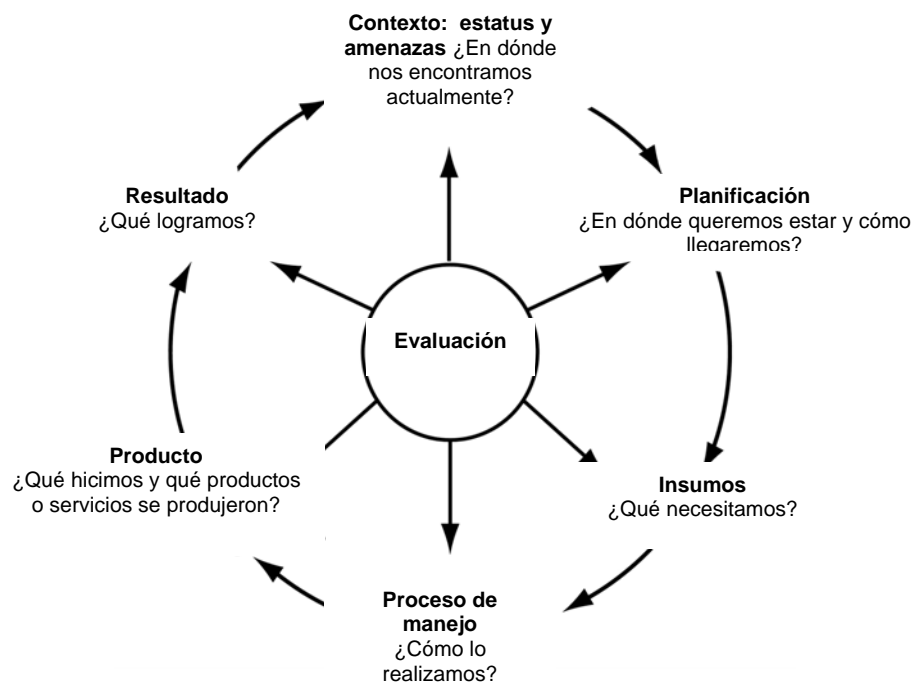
**Contexto: estatus y amenazas** ¿En dónde nos encontramos actualmente?

**Planificación**
¿En dónde queremos estar y cómo llegaremos?

**Insumos**
¿Qué necesitamos?

**Proceso de manejo**
¿Cómo lo realizamos?

**Producto**
¿Qué hicimos y qué productos o servicios se produjeron?

**Resultado**
¿Qué logramos?

**Evaluación**